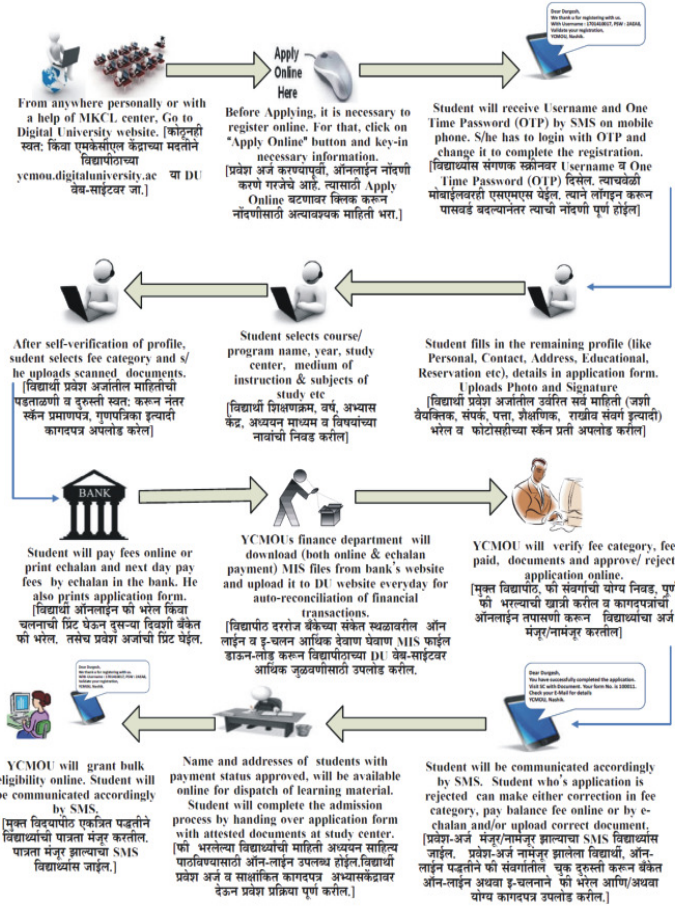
Apply Online here

Dear Durgesh,
We thank u for registering with us.
With Username : 1701410017, PSW : 24324,
Validate your registration.
YCMOU, Nashik.

From anywhere personally or with a help of MKCL center, Go to Digital University website. [कोठूनही स्वतः किंवा एमकेसीएल केंद्राच्या मदतीने विद्यापीठाच्या ycmou.digitaluniversity.ac या DU वेब-साईटवर जा.]

Before Applying, it is necessary to register online. For that, click on "Apply Online" button and key-in necessary information.
[प्रवेश अर्ज करण्यापूर्वी, ऑनलाईन नोंदणी करणे गरजेचे आहे. त्यासाठी Apply Online बटणावर क्लिक करून नोंदणीसाठी अत्यावश्यक माहिती भरा.]

Student will receive Username and One Time Password (OTP) by SMS on mobile phone. S/he has to login with OTP and change it to complete the registration.
[विद्यार्थ्यास संगणक स्क्रीनवर Username व One Time Password (OTP) दिसेल. त्याचवेळी मोबाईलवरही एसएमएस येईल, त्याने लॉगिन करून पासवर्ड बदल्यानंतर त्याची नोंदणी पूर्ण होईल]

After self-verification of profile, sudent selects fee category and s/he uploads scanned documents.
[विद्यार्थी प्रवेश अर्जातील माहितीची पडताळणी व दुरुस्ती स्वतः करून नंतर स्कॅन प्रमाणपत्र, गुणपत्रिका इत्यादी कागदपत्र अपलोड करेल]

Student selects course/ program name, year, study center, medium of instruction & subjects of study etc
[विद्यार्थी शिक्षणक्रम, वर्ष, अभ्यास केंद्र, अध्ययन माध्यम व विषयांच्या नावांची निवड करील.]

Student fills in the remaining profile (like Personal, Contact, Address, Educational, Reservation etc), details in application form. Uploads Photo and Signature
[विद्यार्थी प्रवेश अर्जातील उर्वरित सर्व माहिती (जशी वैयक्तिक, संपर्क, पत्ता, शैक्षणिक, राखीव संवर्ग इत्यादी) भरेल व फोटोसहीच्या स्कॅन प्रती अपलोड करील]

BANK

Student will pay fees online or print echalan and next day pay fees by echalan in the bank. He also prints application form.
[विद्यार्थी ऑनलाईन फी भरेल किंवा चलनाची प्रिंट घेऊन दुसऱ्या दिवशी बँकेत फी भरेल. तसेच प्रवेश अर्जाची प्रिंट घेईल.]

YCMOUs finance department will download (both online & echalan payment) MIS files from bank's website and upload it to DU website everyday for auto-reconciliation of financial transactions.
[विद्यापीठ दररोज बँकेच्या संकेत स्थळावरील ऑन लाईन व इ-चलन आर्थिक देवाण घेवाण MIS फाईल डाऊन-लोड करून विद्यापीठाच्या DU वेब-साईटवर आर्थिक जुळवणीसाठी उपलोड करील.]

YCMOU will verify fee category, fee paid, documents and approve/ reject application online.
[मुक्त विद्यापीठ, फी संवर्गाची योग्य निवड, पूर्ण फी भरल्याची खात्री करील व कागदपत्रांची ऑनलाईन तपासणी करून विद्यार्थ्यांचा अर्ज मंजूर/नामंजूर करतील]

Dear Durgesh,
You have successfully completed the application.
Visit SC with Document. Your form No. is 100011.
Check your E-Mail for details
YCMOU, Nashik.

Dear Durgesh,
We thank u for registering with us.
With Username : 1701410017, PSW : 24324,
Validate your registration.
YCMOU, Nashik.

YCMOU will grant bulk eligibility online. Student will be communicated accordingly by SMS.
[मुक्त विद्यापीठ एकत्रित पद्धतीने विद्यार्थ्यांची पात्रता मंजूर करतील. पात्रता मंजूर झाल्याचा SMS विद्यार्थ्यास जाईल.]

Name and addresses of students with payment status approved, will be available online for dispatch of learning material. Student will complete the admission process by handing over application form with attested documents at study center.
[फी भरलेल्या विद्यार्थ्यांची माहिती अध्ययन साहित्य पाठविण्यासाठी ऑन-लाईन उपलब्ध होईल.विद्यार्थी प्रवेश अर्ज व साक्षांकित कागदपत्र अभ्यासकेंद्रावर देऊन प्रवेश प्रक्रिया पूर्ण करील.]

Student will be communicated accordingly by SMS. Student who's application is rejected can make either correction in fee category, pay balance fee online or by e-chalan and/or upload correct document.
[प्रवेश-अर्ज मंजूर/नामंजूर झाल्याचा SMS विद्यार्थ्यास जाईल. प्रवेश-अर्ज नामंजूर झालेला विद्यार्थी, ऑन-लाईन पद्धतीने फी संवर्गातील चूक दुरुस्त करून बँकेत ऑन-लाईन अथवा इ-चलनाने फी भरेल आणि/अथवा योग्य कागदपत्र उपलोड करील.]